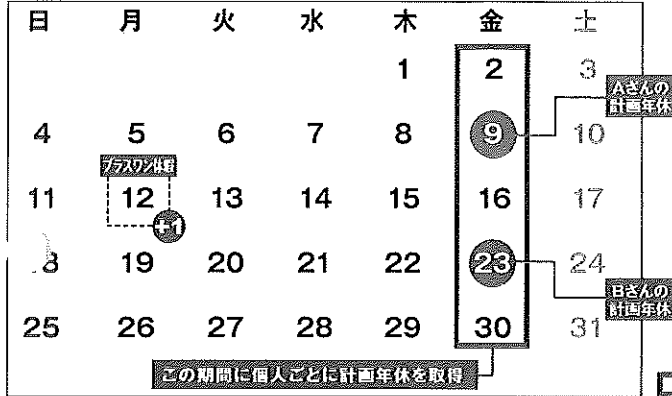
| 日 | 月 | 火 | 水 | 木 | 金 | 土 |
|---|---|---|---|---|---|---|
| | | | | 1 | 2 | 3 |
| 4 | 5 | 6 | 7 | 8 | 9 | 10 |
| 11 | 12 | 13 | 14 | 15 | 16 | 17 |
| 18 | 19 | 20 | 21 | 22 | 23 | 24 |
| 25 | 26 | 27 | 28 | 29 | 30 | 31 |

Aさんの計画年休

プラスワン休暇

+1

Bさんの計画年休

この期間に個人ごとに計画年休を取得